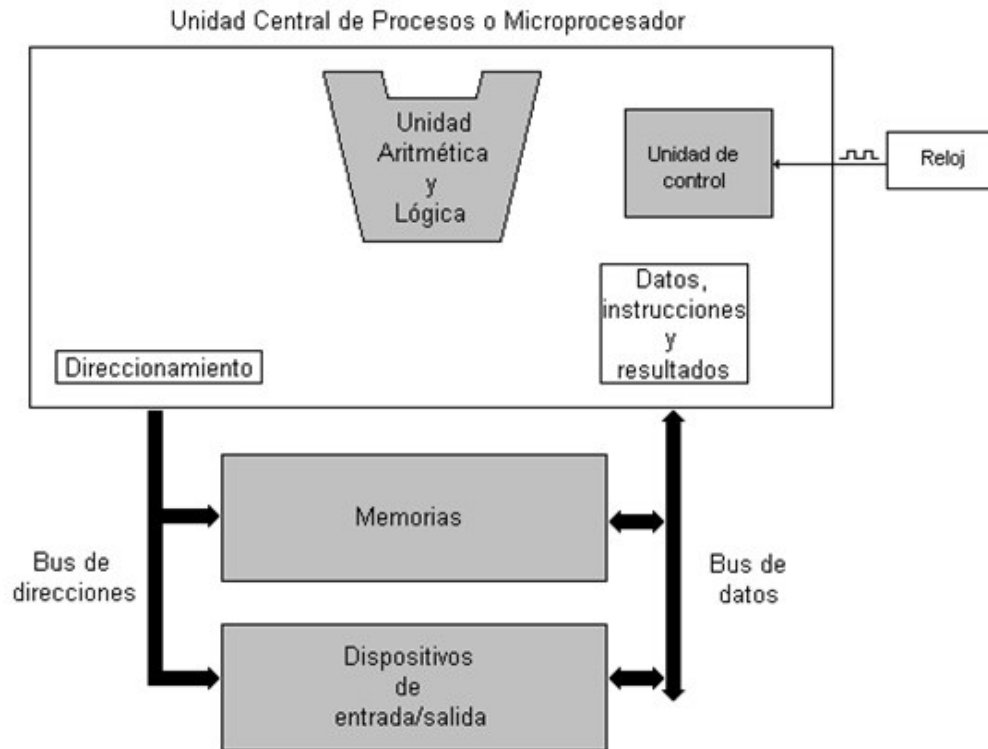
Unidad Central de Procesos o Microprocesador

Unidad Aritmética y Lógica

Unidad de control

Reloj

Datos, instrucciones y resultados

Direccionamiento

Memorias

Bus de direcciones

Bus de datos

Dispositivos de entrada/salida